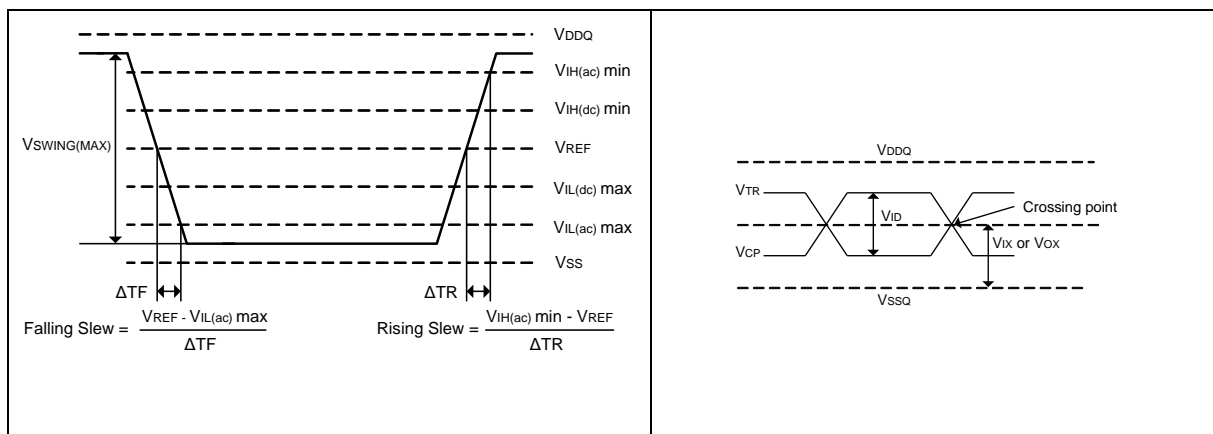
VDDQ

VIH(ac) min

VIH(dc) min

VSWING(MAX)

VREF

VIL(dc) max

VIL(ac) max

VSS

ΔTF

ΔTR

Falling Slew = $\frac{\text{VREF - VIL(ac) max}}{\Delta\text{TF}}$

Rising Slew = $\frac{\text{VIH(ac) min - VREF}}{\Delta\text{TR}}$

VDDQ

VTR

VID

Crossing point

VCP

VIX or VOX

VSSQ